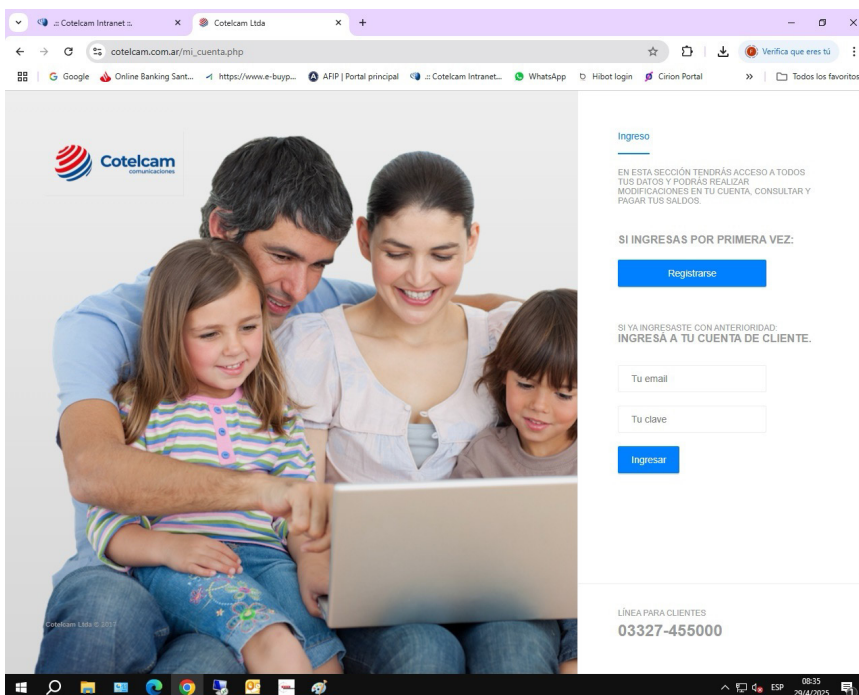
.:: Cotelcam Intranet ::.
Cotelcam Ltda
cotelcam.com.ar/mi_cuenta.php
Verifica que eres tú
Google
Online Banking Sant...
https://www.e-buyp...
AFIP | Portal principal
.:: Cotelcam Intranet...
WhatsApp
Hibot login
Cirion Portal
Todos los favoritos

Cotelcam
comunicaciones

Cotelcam Ltda © 2014

Ingreso

EN ESTA SECCIÓN TENDRÁS ACCESO A TODOS TUS DATOS Y PODRÁS REALIZAR MODIFICACIONES EN TU CUENTA, CONSULTAR Y PAGAR TUS SALDOS.

SI INGRESAS POR PRIMERA VEZ:

Registrarse

SI YA INGRESASTE CON ANTERIORIDAD:
INGRESÁ A TU CUENTA DE CLIENTE.

Tu email

Tu clave

Ingresar

LÍNEA PARA CLIENTES
03327-455000

ESP
08:35
29/4/2025